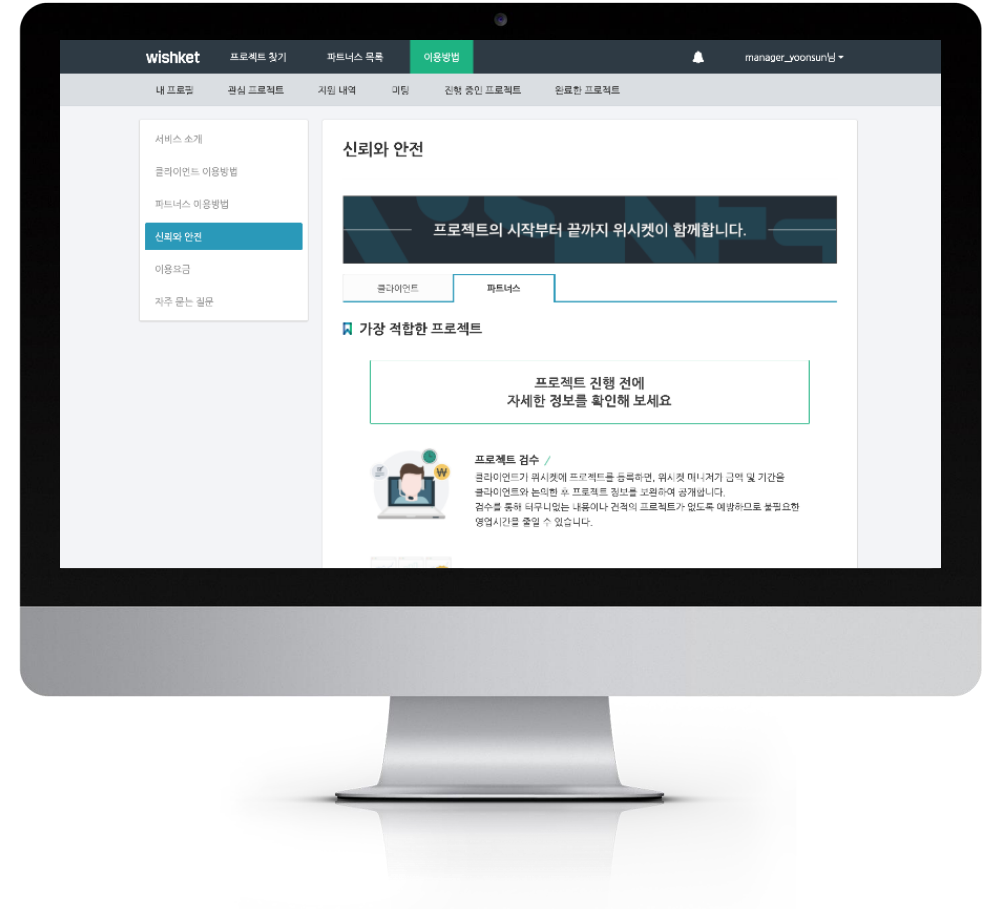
wishket 프로젝트 찾기 파트너스 목록 이용방법 manager_yoonsun님

내 프로필 관심 프로젝트 지원 내역 미팅 진행 중인 프로젝트 완료한 프로젝트

서비스 소개
클라이언트 이용방법
파트너스 이용방법
신뢰와 안전
이용요금
자주 묻는 질문

신뢰와 안전

프로젝트의 시작부터 끝까지 위시켓이 함께합니다.

클라이언트 파트너스

가장 적합한 프로젝트

프로젝트 진행 전에
자세한 정보를 확인해 보세요

₩

프로젝트 검수 /
클라이언트가 위시켓에 프로젝트를 등록하면, 위시켓 매니저가 금액 및 기간을 클라이언트와 논의한 후 프로젝트 정보를 보완하여 공개합니다.
검수를 통해 터무니없는 내용이나 견적의 프로젝트가 없도록 예방하므로 불필요한 영업시간을 줄일 수 있습니다.